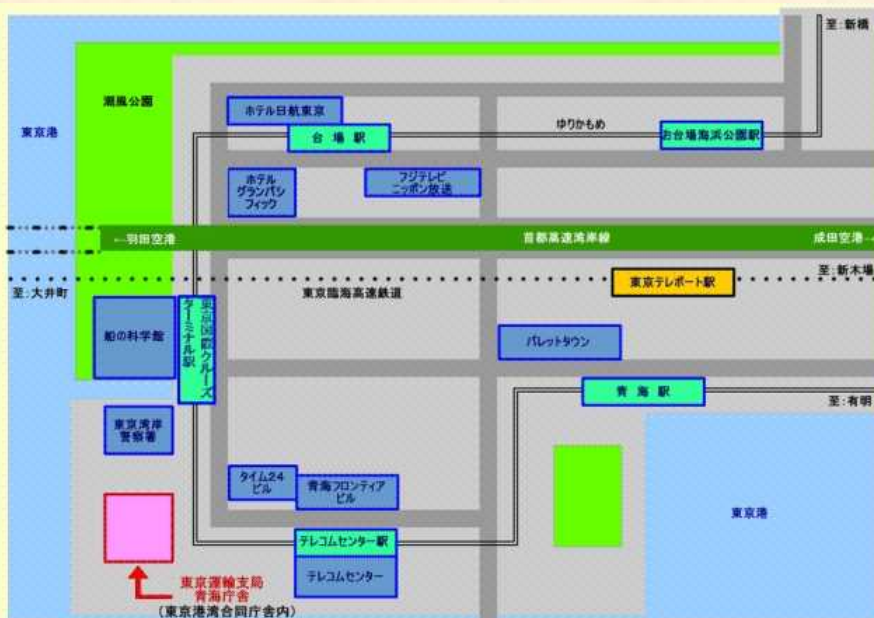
至：新橋

潮風公園

東京港

ホテル日航東京

台場駅

ゆりかもめ

お台場海浜公園駅

ホテルグランパシフィック

フジテレビ ニッポン放送

←羽田空港

首都高速湾岸線

成田空港→

至：新木場

東京テレポート駅

至：大井町

東京臨海高速鉄道

船の科学館

東京国際クルーズターミナル駅

パレットタウン

青海駅

至：有明

東京湾岸警察署

タイム24ビル

青海フロンティアビル

東京港

テレコムセンター駅

テレコムセンター

東京運輸支局 青海庁舎

（東京港湾合同庁舎内）